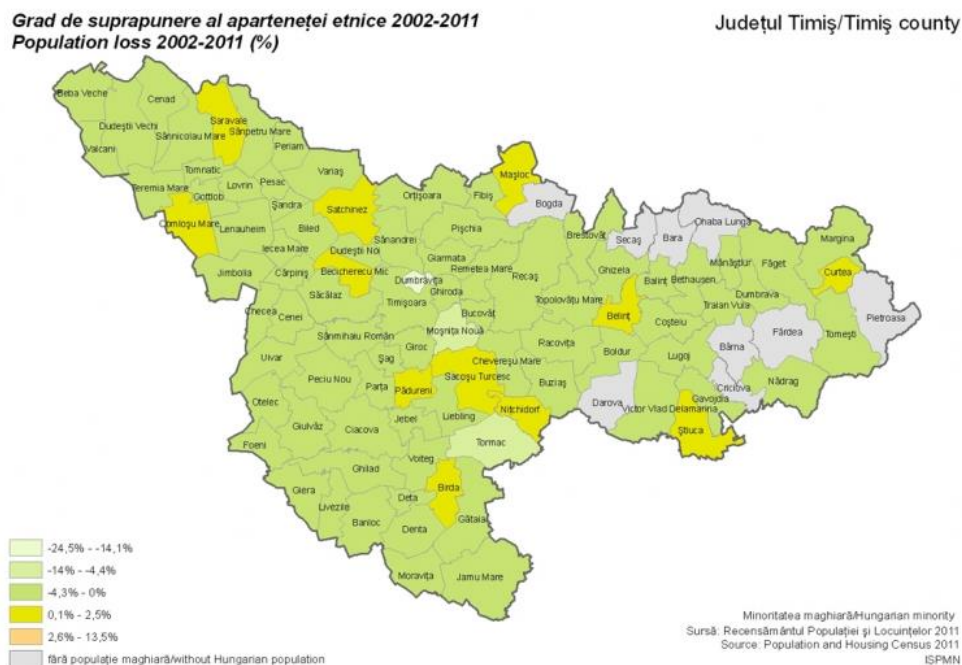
Grad de suprapunere al apartenețeі etnice 2002-2011
Population loss 2002-2011 (%)

Județul Timiș/Timiș county

Beba Veche
Cenad
Dudeștii Vechi
Saravale
Sânpetru Mare
Sânnicolau Mare
Valcani
Periam
Tomnatic
Teremia Mare
Lovrin
Pesac
Variaș
Gottlob
Comloșu Mare
Lenauheim
Șandra
Satchinez
Orțișoara
Fibiș
Masloc
Bogda
Biled
Iecea Mare
Dudeștii Noi
Sânandrei
Pișchia
Bressovăț
Secaș
Bara
Ohaba Lungă
Margina
Jimbolia
Cărpiniș
Becicherecu Mic
Giarmata
Remetea Mare
Recaș
Ghizela
Balinț
Bethausen
Mănăștiur
Făget
Curtea
Săcălaz
Dumbrăvița
Ghiroda
Timișoara
Topolovățu Mare
Dumbrava
Traian Vuia
Checea
Cenei
Bucovăț
Belinț
Coșteiu
Fârdea
Tomești
Pietroasa
Sânmihaiu Român
Moșnița Nouă
Racovița
Boldur
Bârna
Uivar
Giroc
Chevereșu Mare
Lugoj
Șag
Sacoșu Turcesc
Criciova
Nădrag
Peciu Nou
Parța
Pădureni
Buziaș
Darova
Victor Vlad Delamarina
Gavojdia
Otelec
Liebling
Nitchidorf
Giulvăz
Ciacova
Jebel
Știuca
Tormac
Foeni
Voiteg
Ghilad
Birda
Giera
Deta
Livezile
Gătaia
Banloc
Denta
Moravița
Jamu Mare

-24,5% - -14,1%
-14% - -4,4%
-4,3% - 0%
0,1% - 2,5%
2,6% - 13,5%
fără populație maghiară/without Hungarian population

Minoritatea maghiară/Hungarian minority
Sursă: Recensământul Populației și Locuințelor 2011
Source: Population and Housing Census 2011
ISPMN